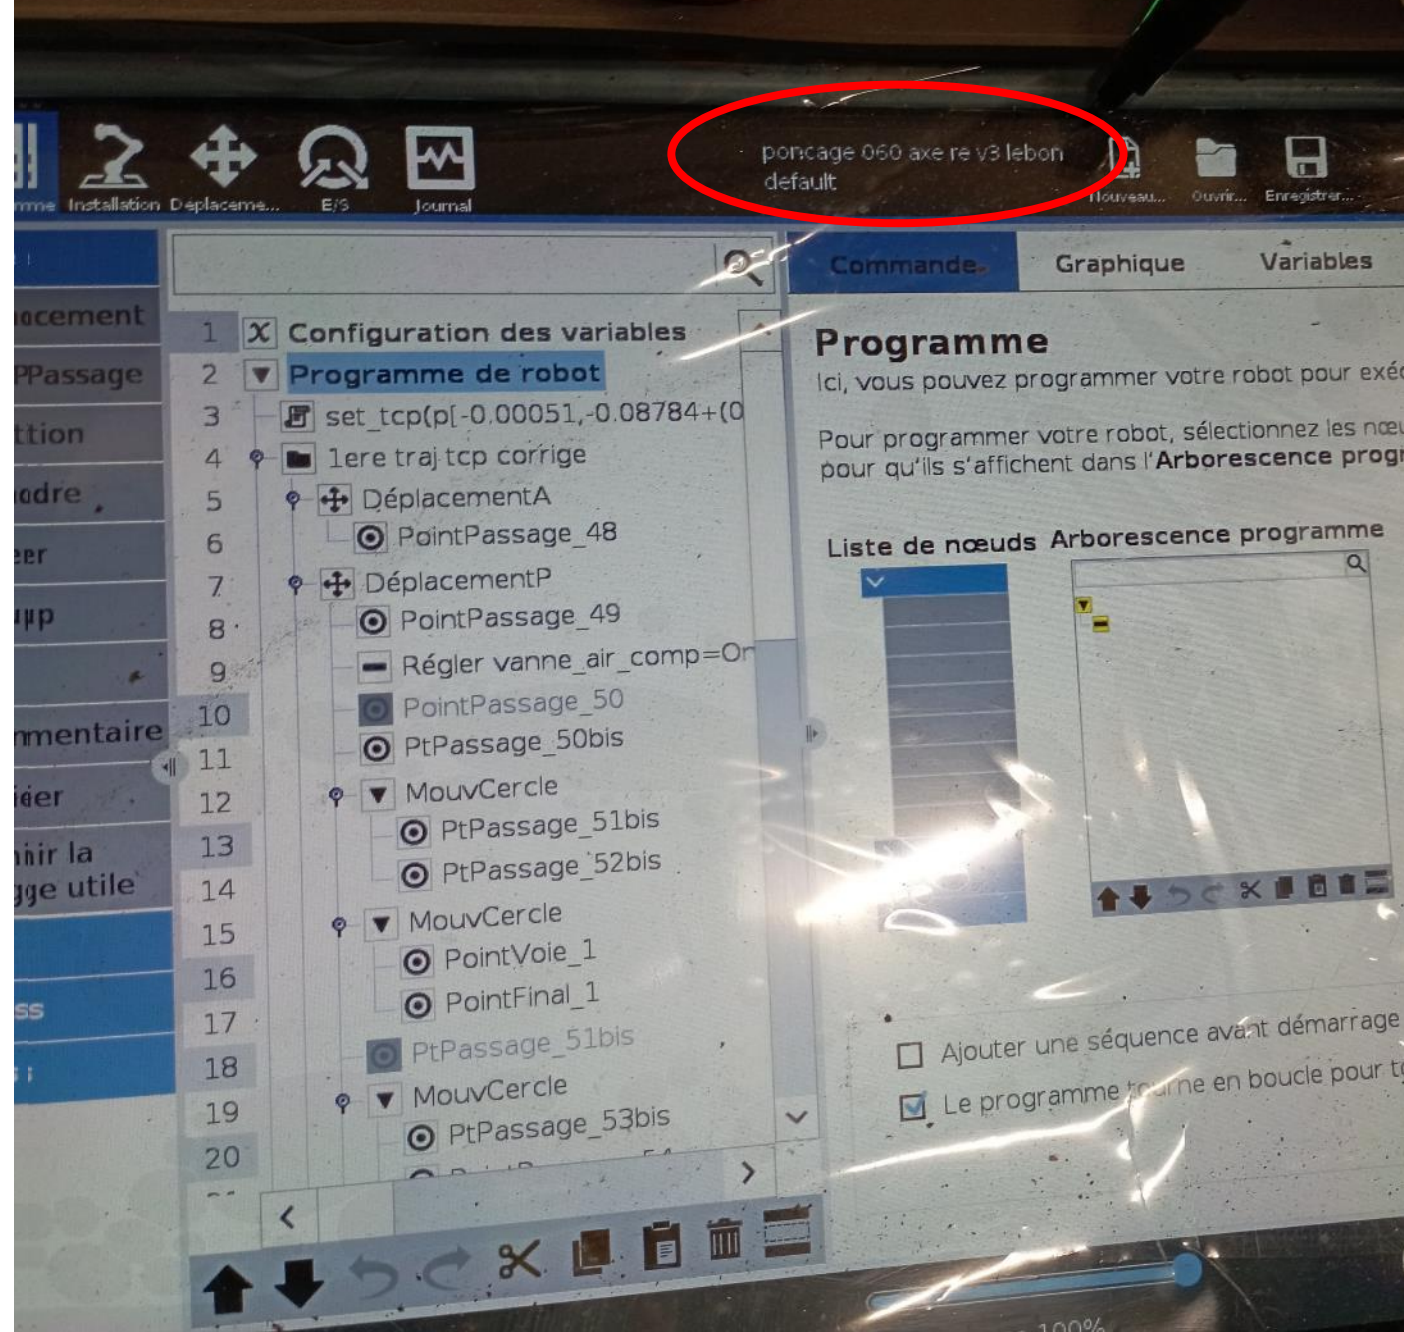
mme Installation Déplaceme... E/S Journal

poncage 060 axe re v3 lebon
default

Nouveau... Ouvrir... Enregistrer...

acement
PPassage
ttion
adre
eer
upp
mmentaire
ider
nir la
gge utile
ss

1 Configuration des variables
2 Programme de robot
3 set_tcp(p[-0.00051,-0.08784+(0
4 1ere traj tcp corrige
5 DéplacementA
6 PointPassage_48
7 DéplacementP
8 PointPassage_49
9 Régler vanne_air_comp=On
10 PointPassage_50
11 PtPassage_50bis
12 MouvCercle
13 PtPassage_51bis
14 PtPassage_52bis
15 MouvCercle
16 PointVoie_1
17 PointFinal_1
18 PtPassage_51bis
19 MouvCercle
20 PtPassage_53bis

Commande Graphique Variables

Programme
Ici, vous pouvez programmer votre robot pour exé
Pour programmer votre robot, sélectionnez les nœu pour qu'ils s'affichent dans l'Arborescence progr

Liste de nœuds Arborescence programme

Ajouter une séquence avant démarrage
Le programme tourne en boucle pour t

100%